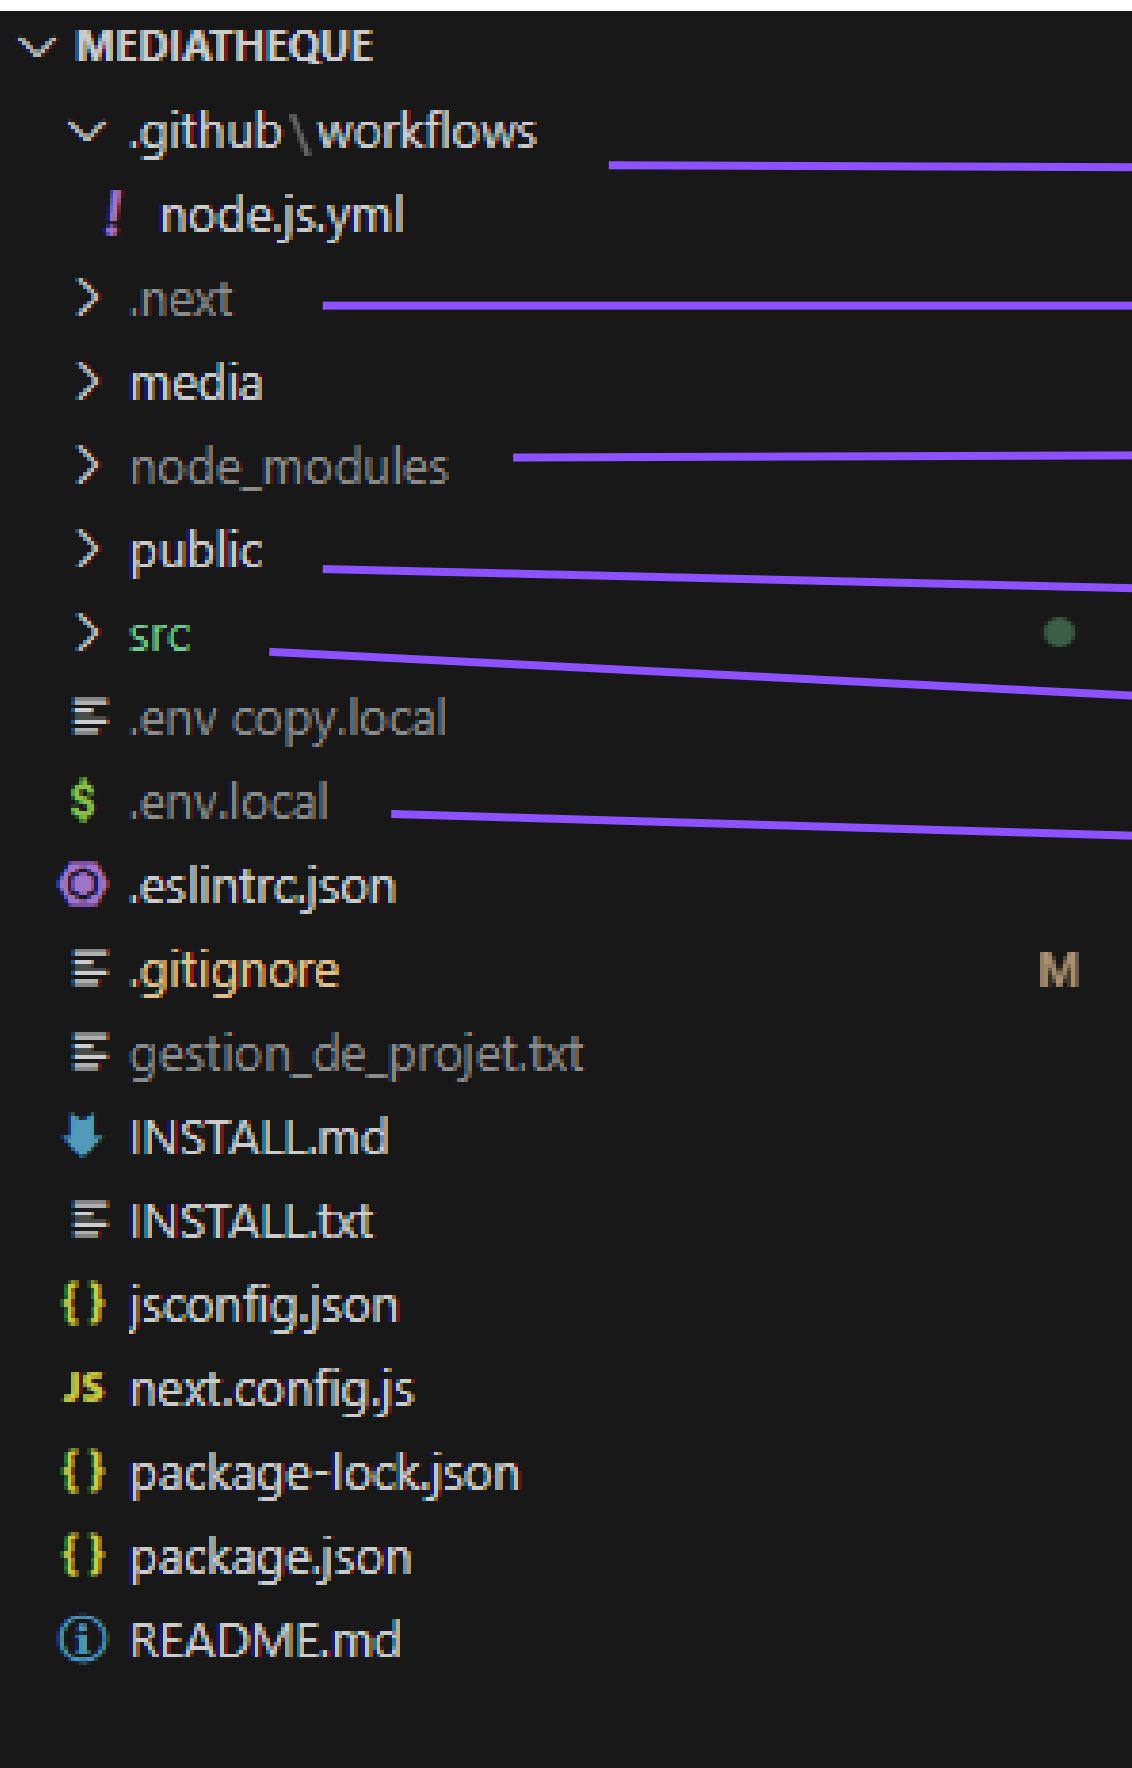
MEDIATHEQUE
.github \ workflows
node.js.yml
.next
media
node_modules
public
src
.env copy.local
.env.local
.eslintrc.json
.gitignore M
gestion_de_projet.txt
INSTALL.md
INSTALL.txt
jsconfig.json
next.config.js
package-lock.json
package.json
README.md